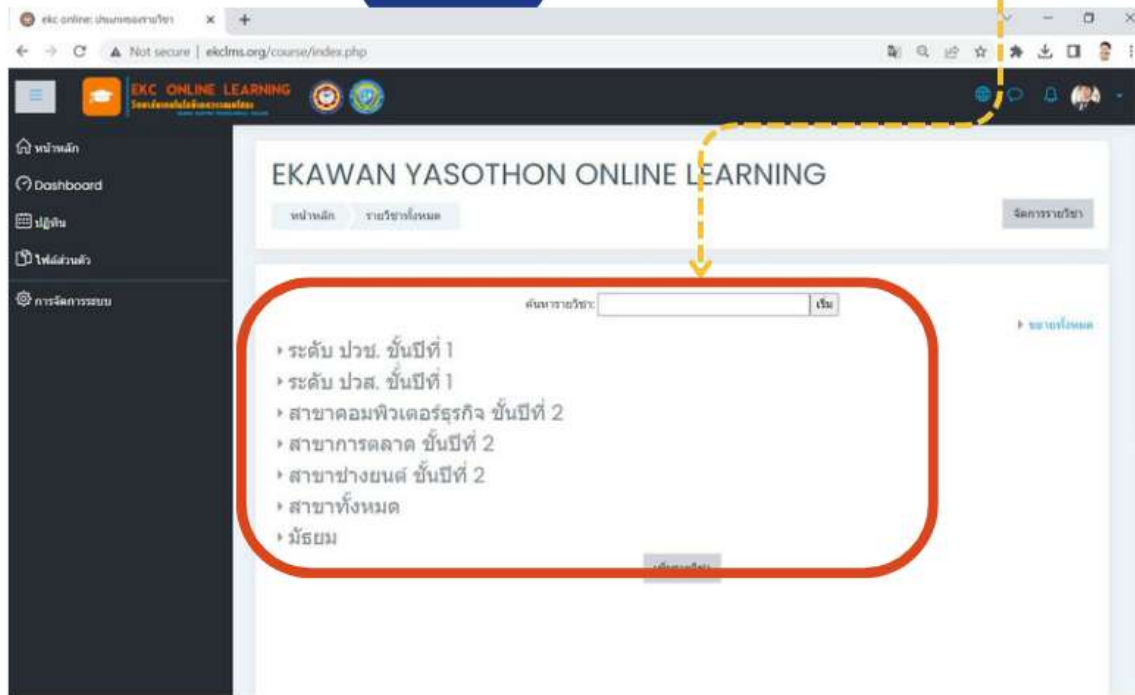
ekc online: ประเภทของรายวิชา

Not secure | ekclms.org/course/index.php

EKC ONLINE LEARNING
วิทยาลัยเทคโนโลยีเอกวรรณยโสธร

หน้าหลัก
Dashboard
ปฏิทิน
ไฟล์ส่วนตัว
การจัดการระบบ

EKAWAN YASOTHON ONLINE LEARNING

หน้าหลัก | รายวิชาทั้งหมด

จัดการรายวิชา

ค้นหารายวิชา: [ ] เริ่ม

ขยายทั้งหมด

ระดับ ปวช. ชั้นปีที่ 1
ระดับ ปวส. ชั้นปีที่ 1
สาขาคอมพิวเตอร์ธุรกิจ ชั้นปีที่ 2
สาขาการตลาด ชั้นปีที่ 2
สาขาช่างยนต์ ชั้นปีที่ 2
สาขาทั้งหมด
มัธยม

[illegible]